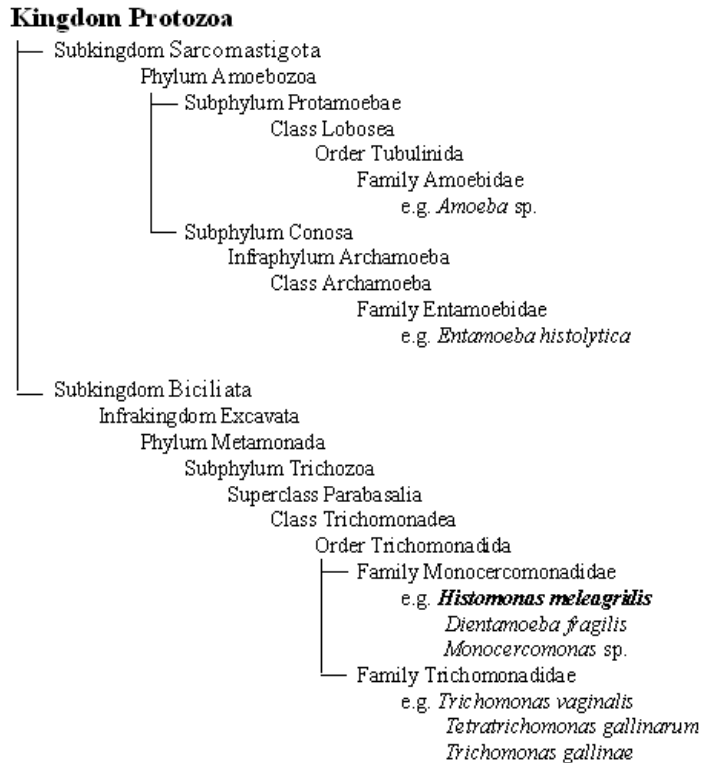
**Kingdom Protozoa**

Subkingdom Sarcomastigota
Phylum Amoebozoa
Subphylum Protamoebae
Class Lobosea
Order Tubulinida
Family Amoebidae
e.g. *Amoeba* sp.
Subphylum Conosa
Infraphylum Archamoeba
Class Archamoeba
Family Entamoebidae
e.g. *Entamoeba histolytica*

Subkingdom Biciliata
Infrakingdom Excavata
Phylum Metamonada
Subphylum Trichozoa
Superclass Parabasalia
Class Trichomonadea
Order Trichomonadida
Family Monocercomonadidae
e.g. ***Histomonas meleagridis***
*Dientamoeba fragilis*
*Monocercomonas* sp.
Family Trichomonadidae
e.g. *Trichomonas vaginalis*
*Tetratrichomonas gallinarum*
*Trichomonas gallinae*